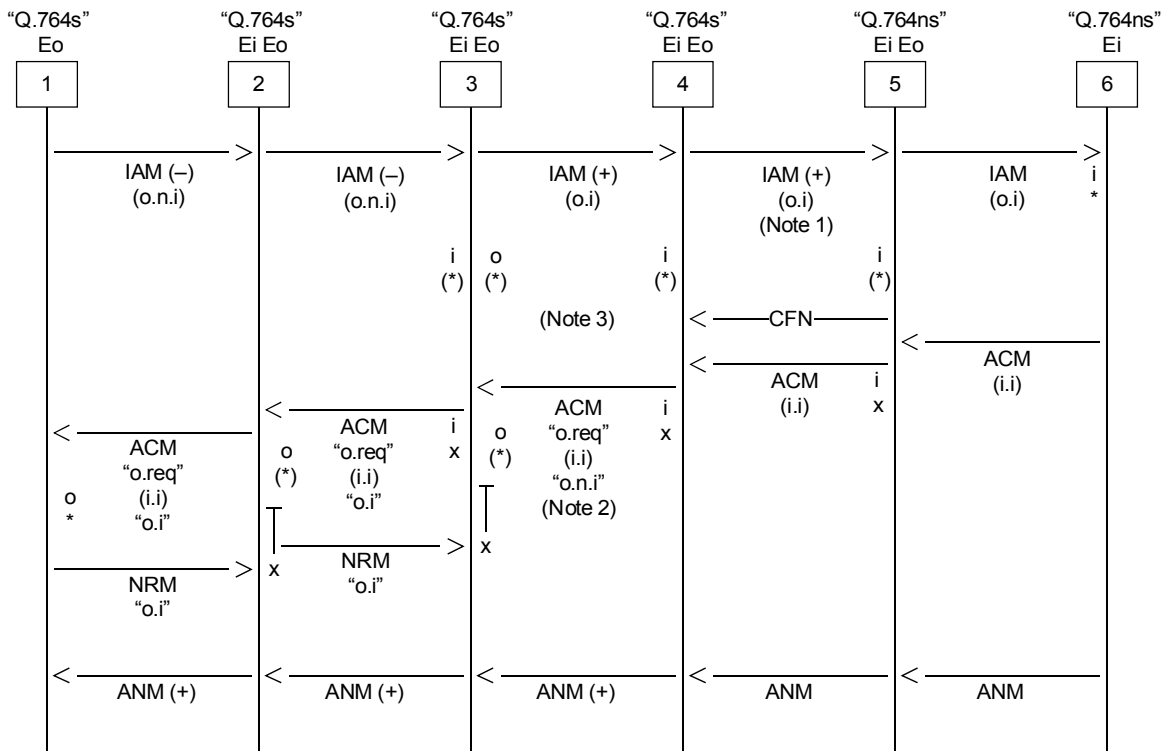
"Q.764s"
Eo

"Q.764s"
Ei Eo

"Q.764s"
Ei Eo

"Q.764s"
Ei Eo

"Q.764ns"
Ei Eo

"Q.764ns"
Ei

1 2 3 4 5 6

IAM (–)
(o.n.i)

IAM (–)
(o.n.i)

IAM (+)
(o.i)

IAM (+)
(o.i)
(Note 1)

IAM
(o.i)

i
*

i
(*)

o
(*)

i
(*)

i
(*)

(Note 3)

CFN

ACM
(i.i)

ACM
(i.i)

i
x

ACM
"o.req"
(i.i)
"o.n.i"
(Note 2)

i
x

o
(*)

ACM
"o.req"
(i.i)
"o.i"

i
x

o
(*)

ACM
"o.req"
(i.i)
"o.i"

o
*

x

NRM
"o.i"

x

NRM
"o.i"

ANM (+)

ANM (+)

ANM (+)

ANM

ANM